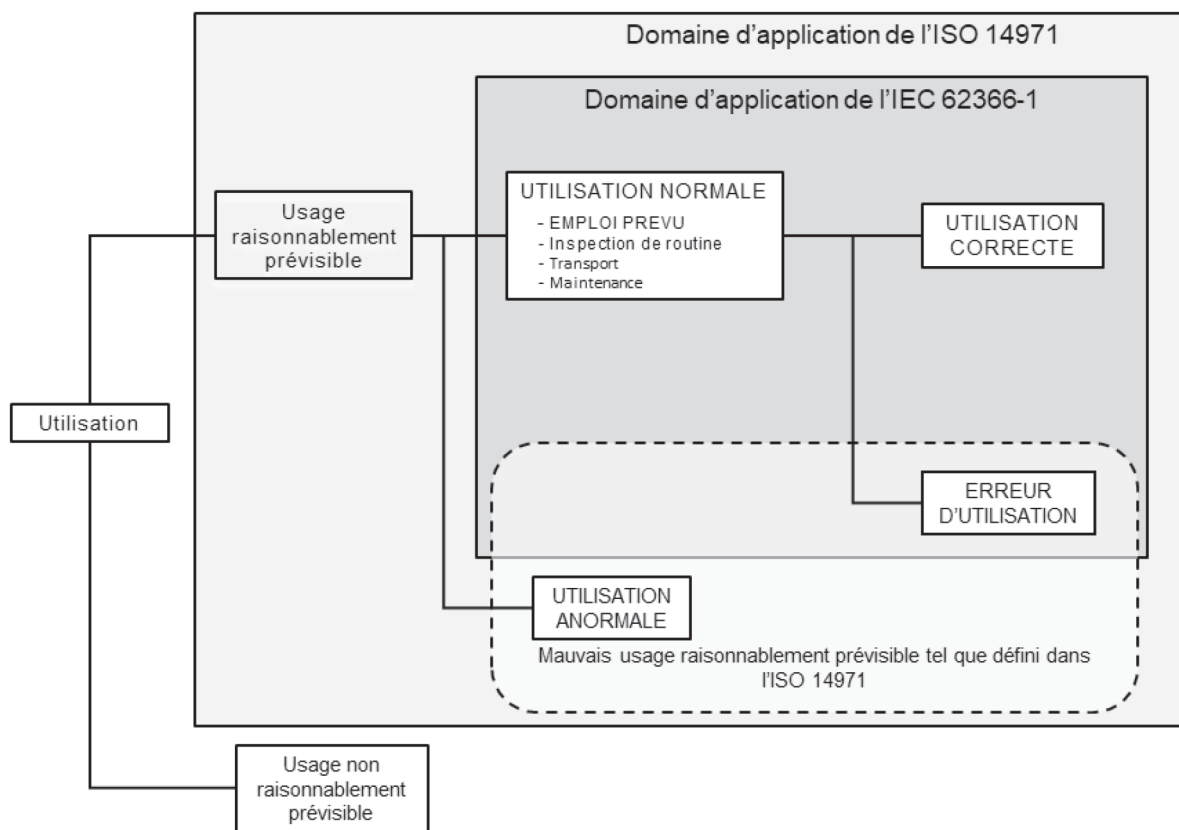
Domaine d'application de l'ISO 14971

Domaine d'application de l'IEC 62366-1

Utilisation

Usage raisonnablement prévisible

UTILISATION NORMALE
- EMPLOI PREVU
- Inspection de routine
- Transport
- Maintenance

UTILISATION CORRECTE

ERREUR D'UTILISATION

UTILISATION ANORMALE

Mauvais usage raisonnablement prévisible tel que défini dans l'ISO 14971

Usage non raisonnablement prévisible